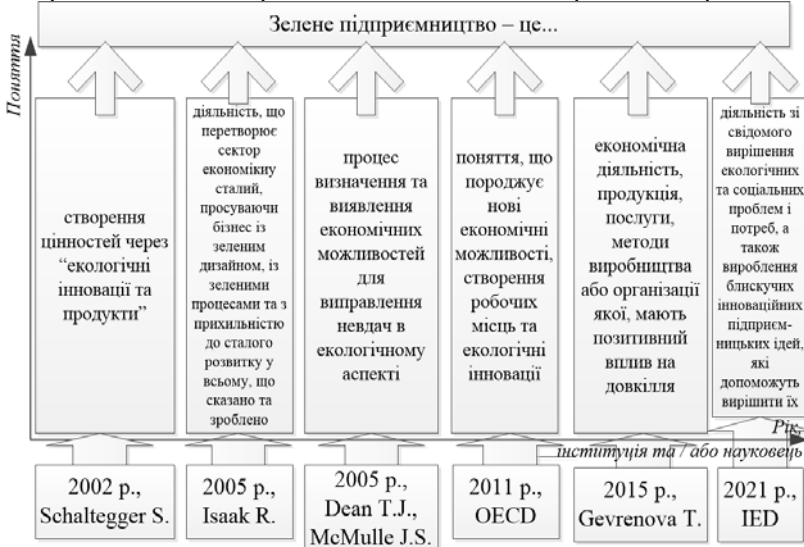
Зелене підприємництво – це...

Поняття

створення цінностей через "екологічні інновації та продукти"

діяльність, що перетворює сектор економіки у сталий, просуваючи бізнес із зеленим дизайном, із зеленими процесами та з прихильністю до сталого розвитку у всьому, що сказано та зроблено

процес визначення та виявлення економічних можливостей для виправлення невдач в екологічному аспекті

поняття, що породжує нові економічні можливості, створення робочих місць та екологічні інновації

економічна діяльність, продукція, послуги, методи виробництва або організації якої, мають позитивний вплив на довкілля

діяльність зі свідомого вирішення екологічних та соціальних проблем і потреб, а також вироблення блискучих інноваційних підприєм-ницьких ідей, які допоможуть вирішити їх

Рік, інституція та / або науковець

2002 р., Schaltegger S.

2005 р., Isaak R.

2005 р., Dean T.J., McMulle J.S.

2011 р., OECD

2015 р., Gevrenova T.

2021 р., IED